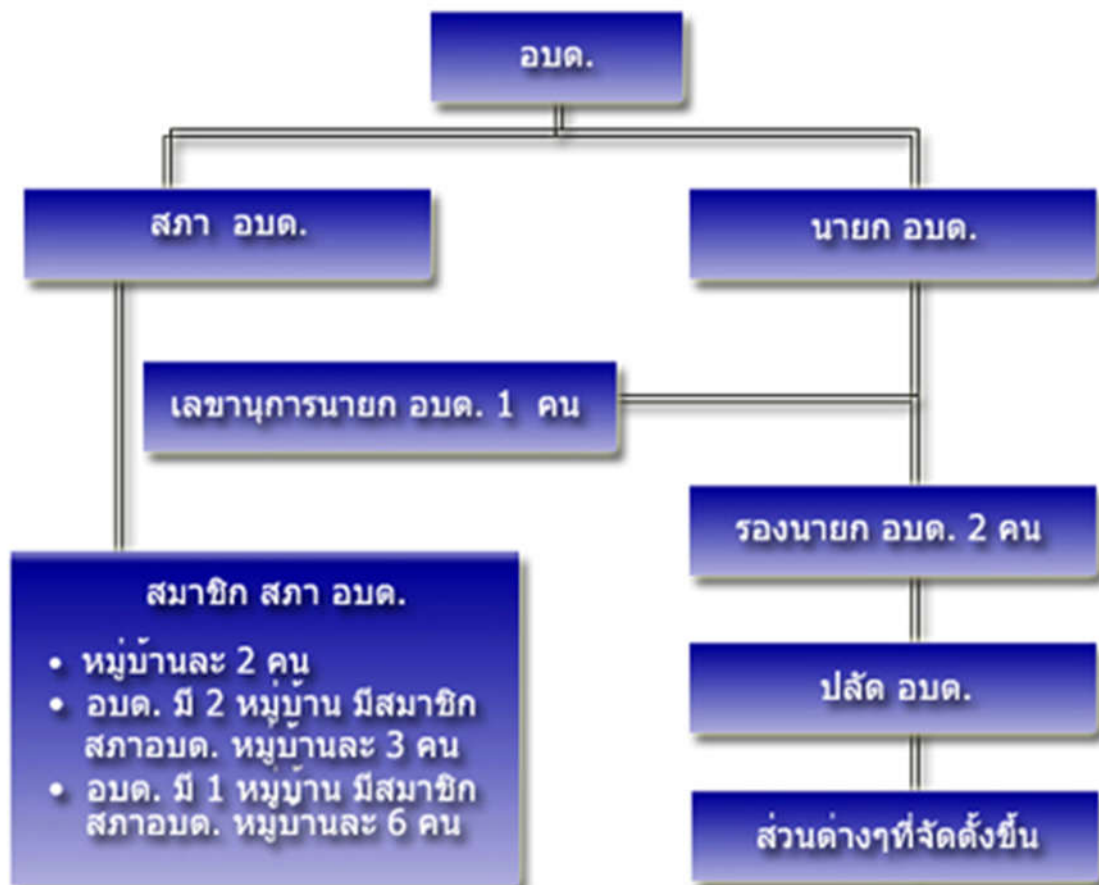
อบต.

สภา อบต.

นายก อบต.

เลขานุการนายก อบต. 1 คน

รองนายก อบต. 2 คน

สมาชิก สภา อบต.

- หมู่บ้านละ 2 คน
- อบต. มี 2 หมู่บ้าน มีสมาชิก สภาอบต. หมู่บ้านละ 3 คน
- อบต. มี 1 หมู่บ้าน มีสมาชิก สภาอบต. หมู่บานละ 6 คน

ปลัด อบต.

ส่วนต่างๆที่จัดตั้งขึ้น